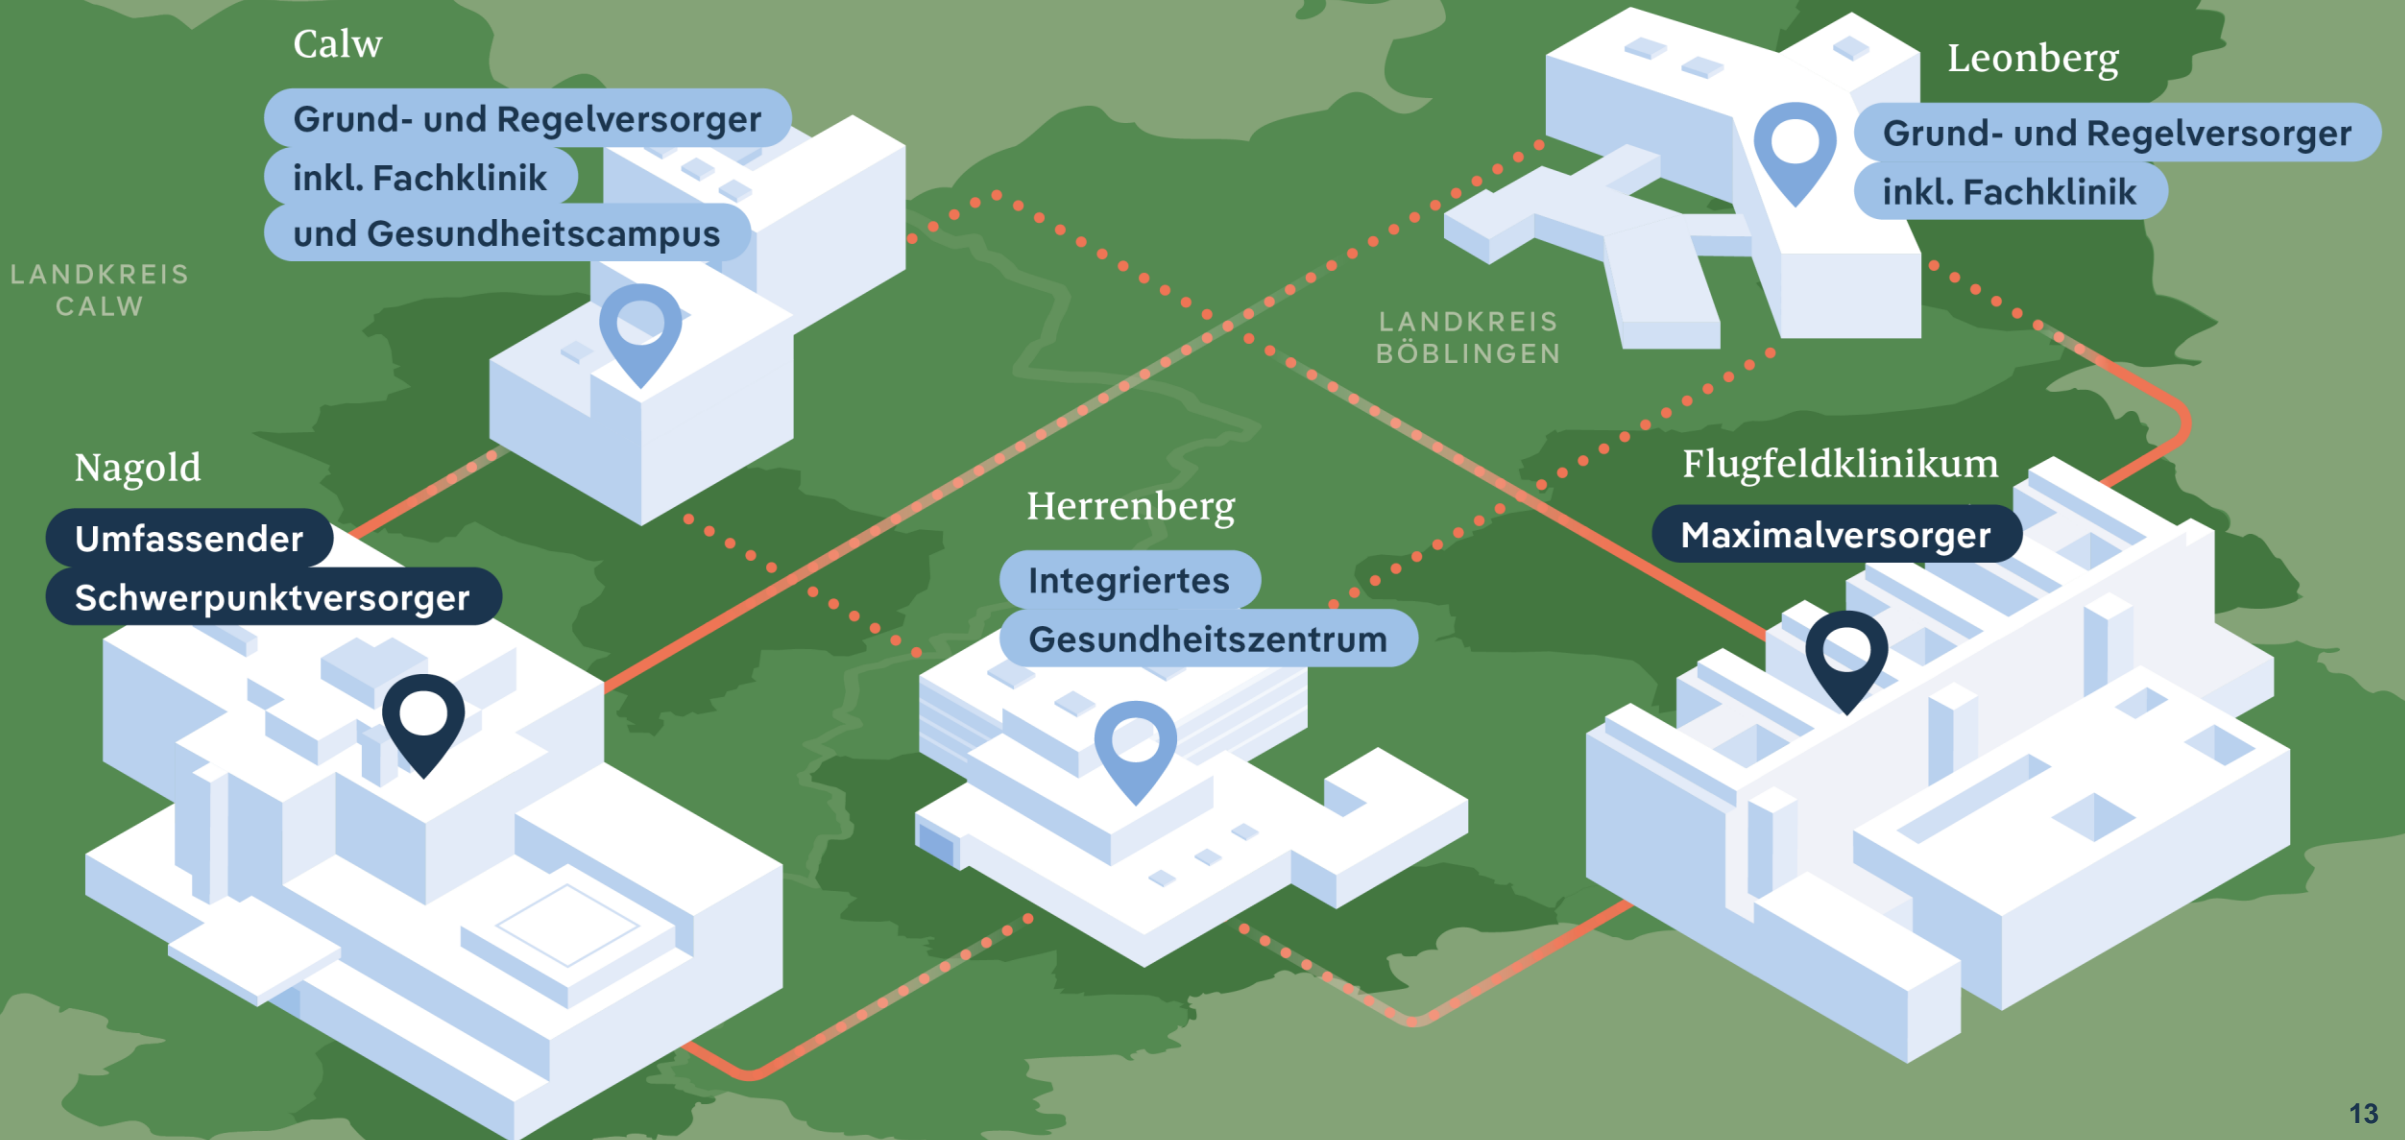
Calw

Grund- und Regelversorger inkl. Fachklinik und Gesundheitscampus

LANDKREIS CALW

Leonberg

Grund- und Regelversorger inkl. Fachklinik

LANDKREIS BÖBLINGEN

Nagold

Umfassender Schwerpunktversorger

Herrenberg

Integriertes Gesundheitszentrum

Flugfeldklinikum

Maximalversorger

13